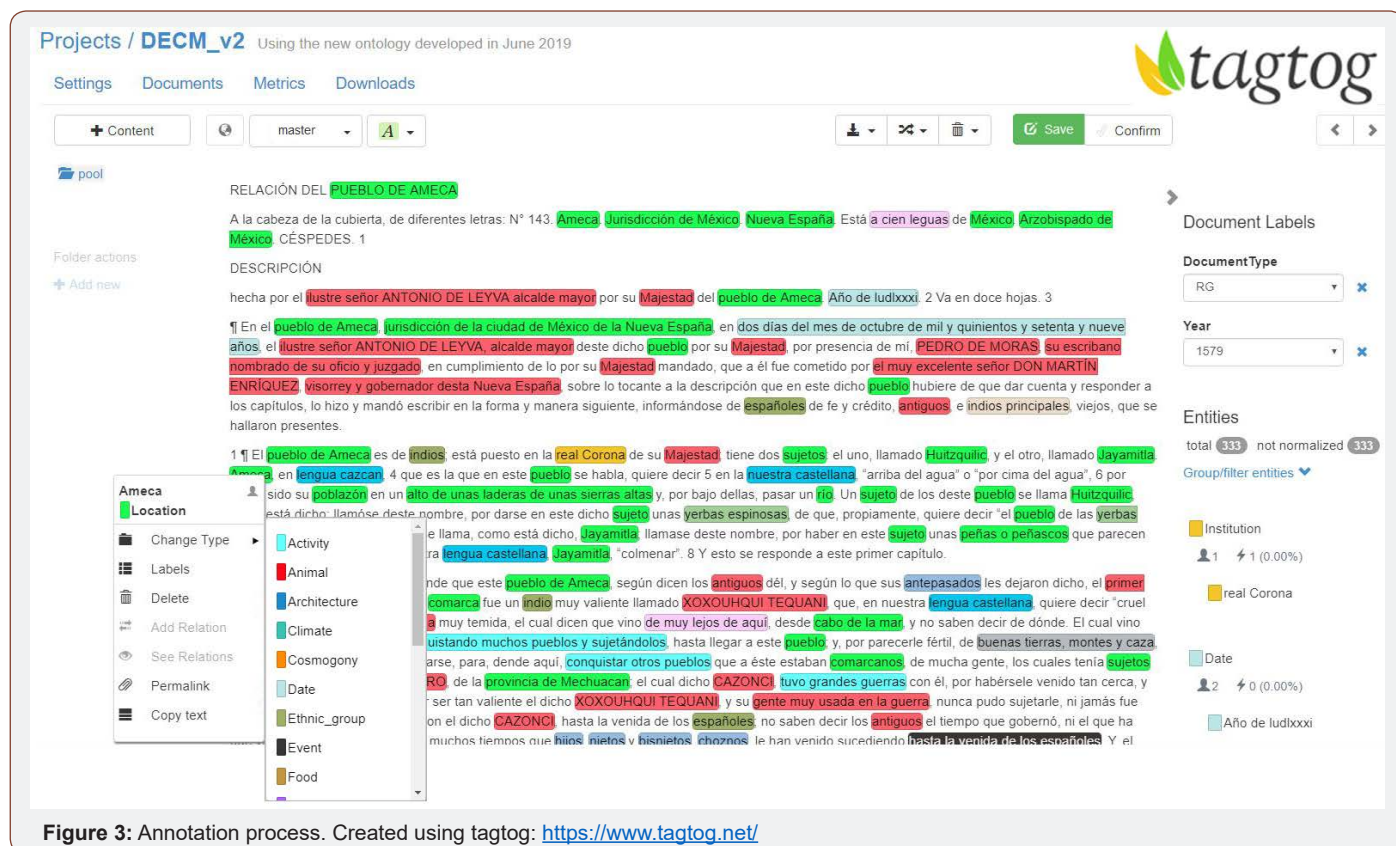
Projects / DECM_v2 Using the new ontology developed in June 2019

tagtog

Settings Documents Metrics Downloads

+ Content master A Save Confirm

pool

Folder actions
+ Add new

RELACIÓN DEL PUEBLO DE AMECA

A la cabeza de la cubierta, de diferentes letras: N° 143. Ameca, Jurisdicción de México, Nueva España. Está a cien leguas de México. Arzobispado de México. CÉSPEDES. 1

DESCRIPCIÓN

hecha por el ilustre señor ANTONIO DE LEYVA alcalde mayor por su Majestad del pueblo de Ameca. Año de ludlxxxi. 2 Va en doce hojas. 3

¶ En el pueblo de Ameca, jurisdicción de la ciudad de México de la Nueva España, en dos días del mes de octubre de mil y quinientos y setenta y nueve años, el ilustre señor ANTONIO DE LEYVA, alcalde mayor deste dicho pueblo por su Majestad, por presencia de mí, PEDRO DE MORAS, su escribano nombrado de su oficio y juzgado, en cumplimiento de lo por su Majestad mandado, que a él fue cometido por el muy excelente señor DON MARTÍN ENRÍQUEZ, visorrey y gobernador desta Nueva España, sobre lo tocante a la descripción que en este dicho pueblo hubiere de que dar cuenta y responder a los capítulos, lo hizo y mandó escribir en la forma y manera siguiente, informándose de españoles de fe y crédito, antiguos, e indios principales, viejos, que se hallaron presentes.

1 ¶ El pueblo de Ameca es de indios; está puesto en la real Corona de su Majestad; tiene dos sujetos, el uno, llamado Huitzquilic, y el otro, llamado Jayamitla. Ameca, en lengua cazcan, 4 que es la que en este pueblo se habla, quiere decir 5 en la nuestra castellana, "arriba del agua" o "por cima del agua", 6 por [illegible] sido su poblazón en un alto de unas laderas de unas sierras altas y, por bajo dellas, pasar un río. Un sujeto de los deste pueblo se llama Huitzquilic, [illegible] está dicho: llamóse deste nombre, por darse en este dicho sujeto unas yerbas espinosas, de que, propiamente, quiere decir "el pueblo de las yerbas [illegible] e llama, como está dicho, Jayamitla; llamase deste nombre, por haber en este sujeto unas peñas o peñascos que parecen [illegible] ra lengua castellana, Jayamitla, "colmenar". 8 Y esto se responde a este primer capítulo.

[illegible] nde que este pueblo de Ameca, según dicen los antiguos dél, y según lo que sus antepasados les dejaron dicho, el primer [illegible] comarca fue un indio muy valiente llamado XOXOUHQUI TEQUANI, que, en nuestra lengua castellana, quiere decir "cruel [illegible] a muy temida, el cual dicen que vino de muy lejos de aquí, desde cabo de la mar, y no saben decir de dónde. El cual vino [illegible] uistando muchos pueblos y sujetándolos, hasta llegar a este pueblo; y, por parecerle fértil, de buenas tierras, montes y caza, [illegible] arse, para, dende aquí, conquistar otros pueblos que a éste estaban comarcanos, de mucha gente, los cuales tenía sujetos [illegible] RO, de la provincia de Mechuacan; el cual dicho CAZONCI, tuvo grandes guerras con él, por habérsele venido tan cerca, y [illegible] r ser tan valiente el dicho XOXOUHQUI TEQUANI, y su gente muy usada en la guerra, nunca pudo sujetarle, ni jamás fue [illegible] on el dicho CAZONCI, hasta la venida de los españoles; no saben decir los antiguos el tiempo que gobernó, ni el que ha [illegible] muchos tiempos que hijos, nietos y bisnietos, choznos, le han venido sucediendo hasta la venida de los españoles. Y el

Ameca
Location

Change Type
Labels
Delete
Add Relation
See Relations
Permalink
Copy text

Activity
Animal
Architecture
Climate
Cosmogony
Date
Ethnic_group
Event
Food

Document Labels

DocumentType
RG

Year
1579

Entities
total 333 not normalized 333
Group/filter entities

Institution
1 1 (0.00%)
real Corona

Date
2 0 (0.00%)
Año de ludlxxxi

Figure 3: Annotation process. Created using tagtog: https://www.tagtog.net/